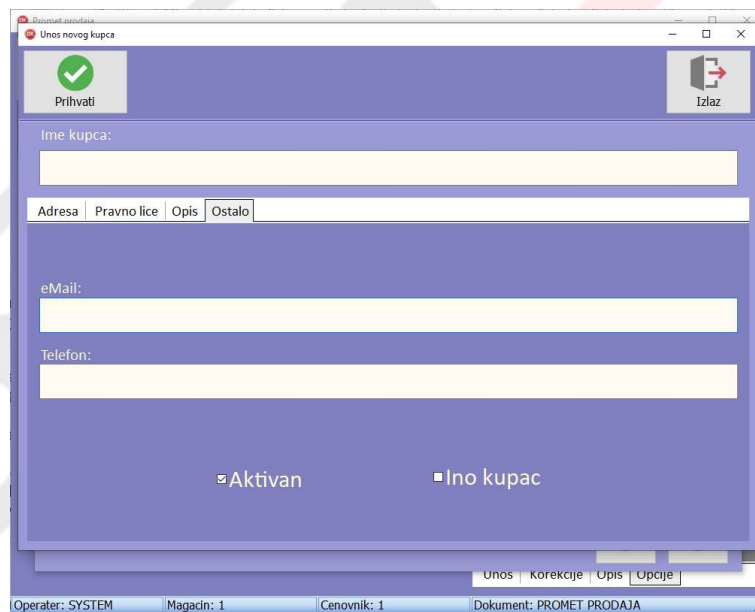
Promet prodaja
Unos novog kupca
Prihvati
Izlaz
Ime kupca:
Adresa | Pravno lice | Opis | Ostalo
eMail:
Telefon:
Aktivan
Ino kupac
Unos | Korekcije | Opis | Opcije
Operater: SYSTEM | Magacin: 1 | Cenovnik: 1 | Dokument: PROMET PRODAJA